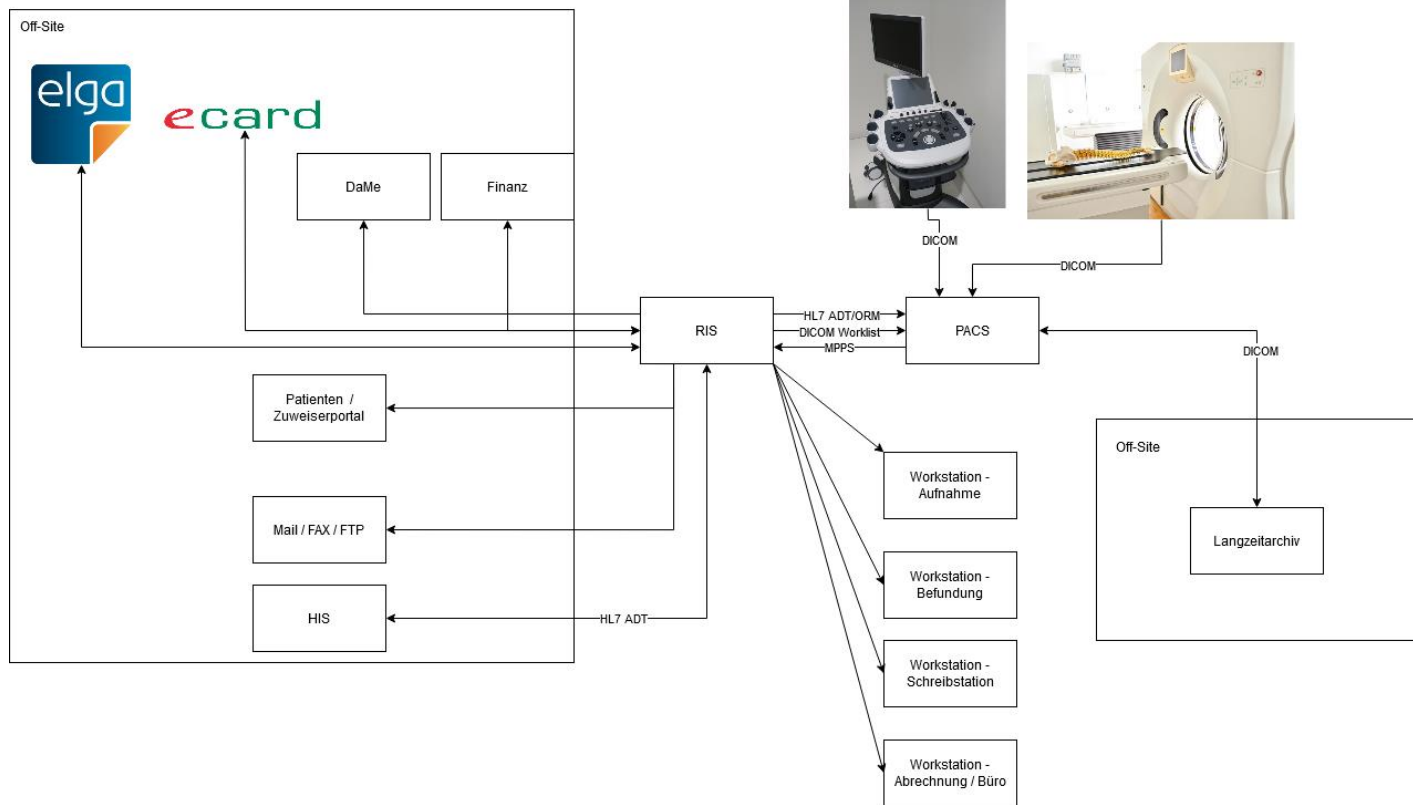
Off-Site

elga

ecard

DaMe

Finanz

DICOM

DICOM

RIS

HL7 ADT/ORM

DICOM Worklist

MPPS

PACS

DICOM

Patienten / Zuweiserportal

Mail / FAX / FTP

HIS

HL7 ADT

Workstation - Aufnahme

Workstation - Befundung

Workstation - Schreibstation

Workstation - Abrechnung / Büro

Off-Site

Langzeitarchiv